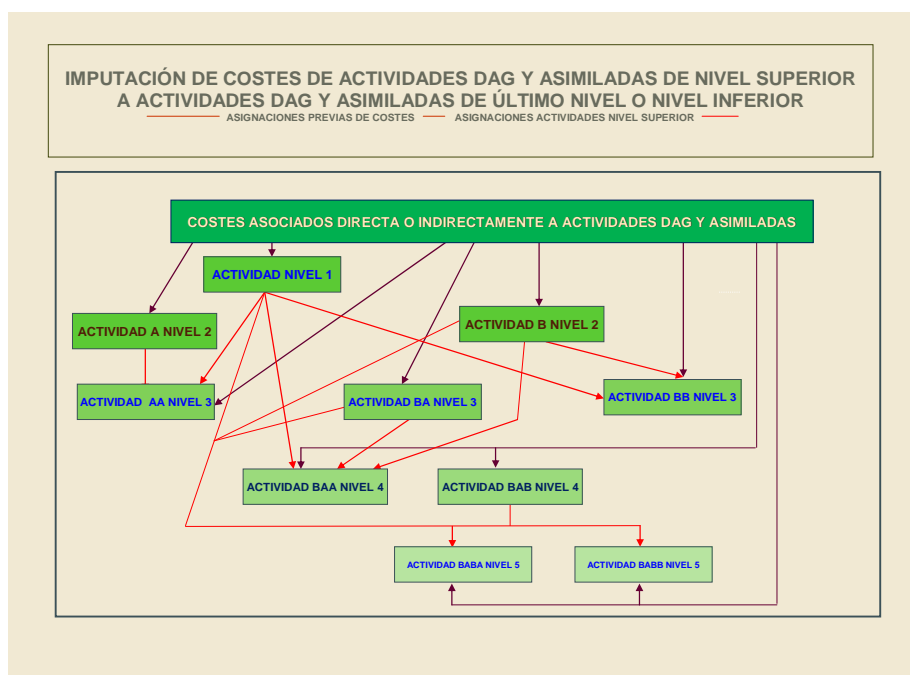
IMPUTACIÓN DE COSTES DE ACTIVIDADES DAG Y ASIMILADAS DE NIVEL SUPERIOR A ACTIVIDADES DAG Y ASIMILADAS DE ÚLTIMO NIVEL O NIVEL INFERIOR

ASIGNACIONES PREVIAS DE COSTES — ASIGNACIONES ACTIVIDADES NIVEL SUPERIOR

COSTES ASOCIADOS DIRECTA O INDIRECTAMENTE A ACTIVIDADES DAG Y ASIMILADAS

ACTIVIDAD NIVEL 1

ACTIVIDAD A NIVEL 2

ACTIVIDAD B NIVEL 2

ACTIVIDAD AA NIVEL 3

ACTIVIDAD BA NIVEL 3

ACTIVIDAD BB NIVEL 3

ACTIVIDAD BAA NIVEL 4

ACTIVIDAD BAB NIVEL 4

ACTIVIDAD BABA NIVEL 5

ACTIVIDAD BABB NIVEL 5